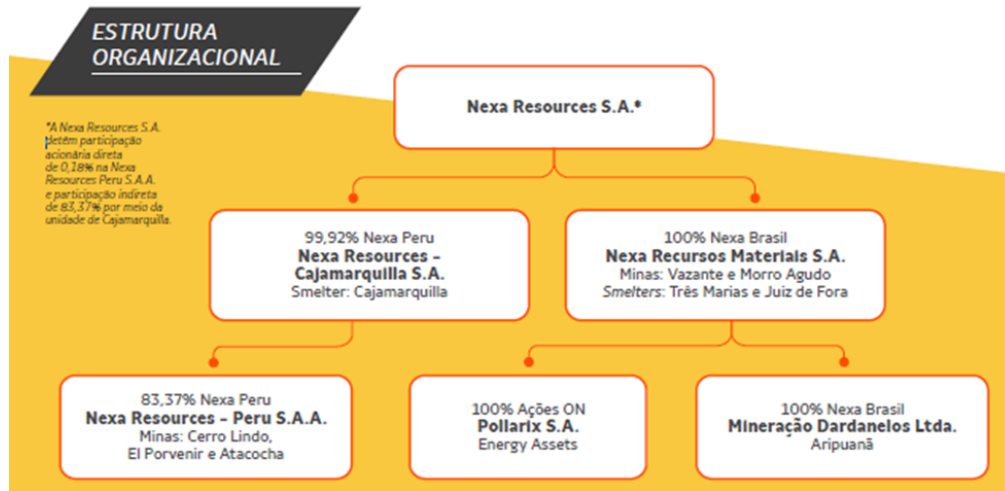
ESTRUTURA ORGANIZACIONAL

Nexa Resources S.A.*

*A Nexa Resources S.A. detém participação acionária direta de 0,18% na Nexa Resources Peru S.A.A. e participação indireta de 83,37% por meio da unidade de Cajamarquilla.

99,92% Nexa Peru
Nexa Resources – Cajamarquilla S.A.
Smelter: Cajamarquilla

100% Nexa Brasil
Nexa Recursos Materiais S.A.
Minas: Vazante e Morro Agudo
Smelters: Três Marias e Juiz de Fora

83,37% Nexa Peru
Nexa Resources – Peru S.A.A.
Minas: Cerro Lindo, El Porvenir e Atacocha

100% Ações ON
Pollarix S.A.
Energy Assets

100% Nexa Brasil
Mineração Dardanelos Ltda.
Aripuanã